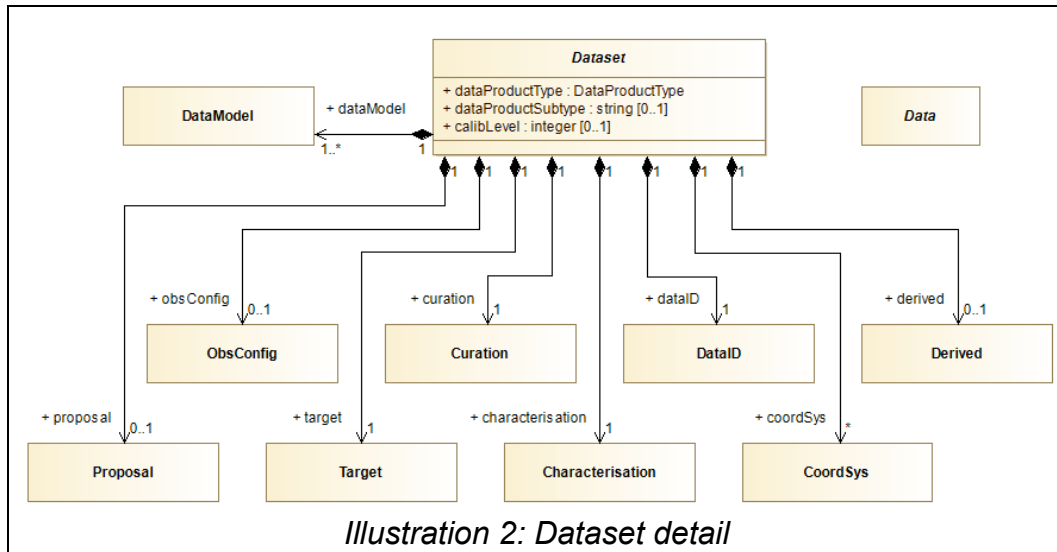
Dataset

+ dataProductType : DataProductType
+ dataProductSubtype : string [0..1]
+ calibLevel : integer [0..1]

DataModel

+ dataModel

1..*

1

Data

1 1 1 1 1 1 1 1

+ obsConfig 0..1

ObsConfig

+ curation 1

Curation

+ dataID 1

DataID

+ derived 0..1

Derived

+ proposal 0..1

Proposal

+ target 1

Target

+ characterisation 1

Characterisation

+ coordSys *

CoordSys

Illustration 2: Dataset detail